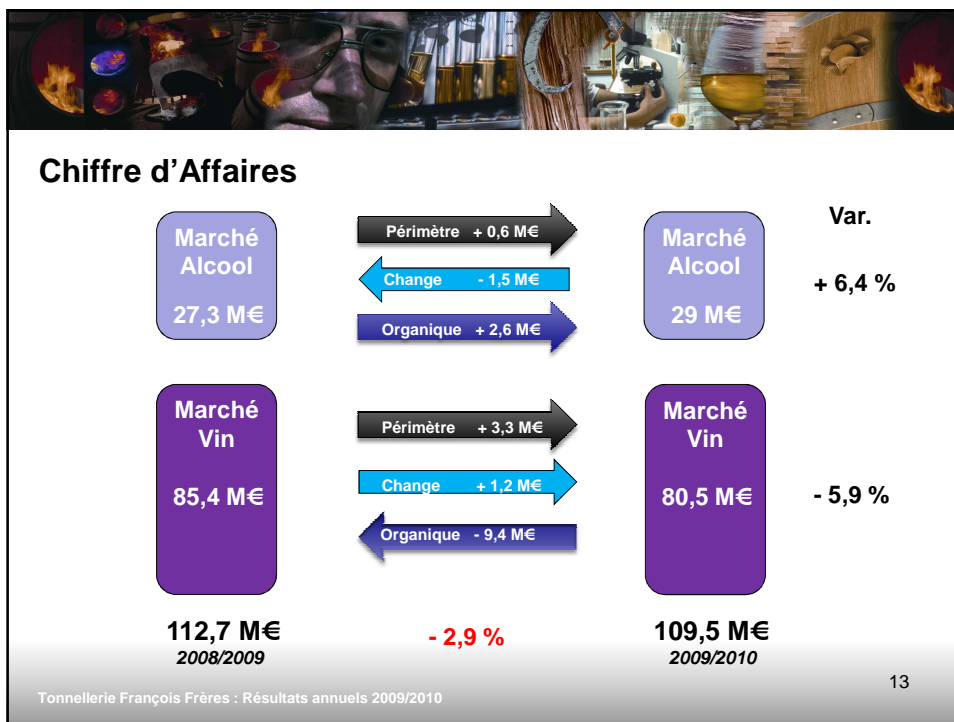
Chiffre d’Affaires

Marché Alcool

27,3 M€

Périmètre + 0,6 M€

Change - 1,5 M€

Organique + 2,6 M€

Marché Alcool

29 M€

Var.

+ 6,4 %

Marché Vin

85,4 M€

Périmètre + 3,3 M€

Change + 1,2 M€

Organique - 9,4 M€

Marché Vin

80,5 M€

- 5,9 %

112,7 M€
2008/2009

- 2,9 %

109,5 M€
2009/2010

13

Tonnellerie François Frères : Résultats annuels 2009/2010